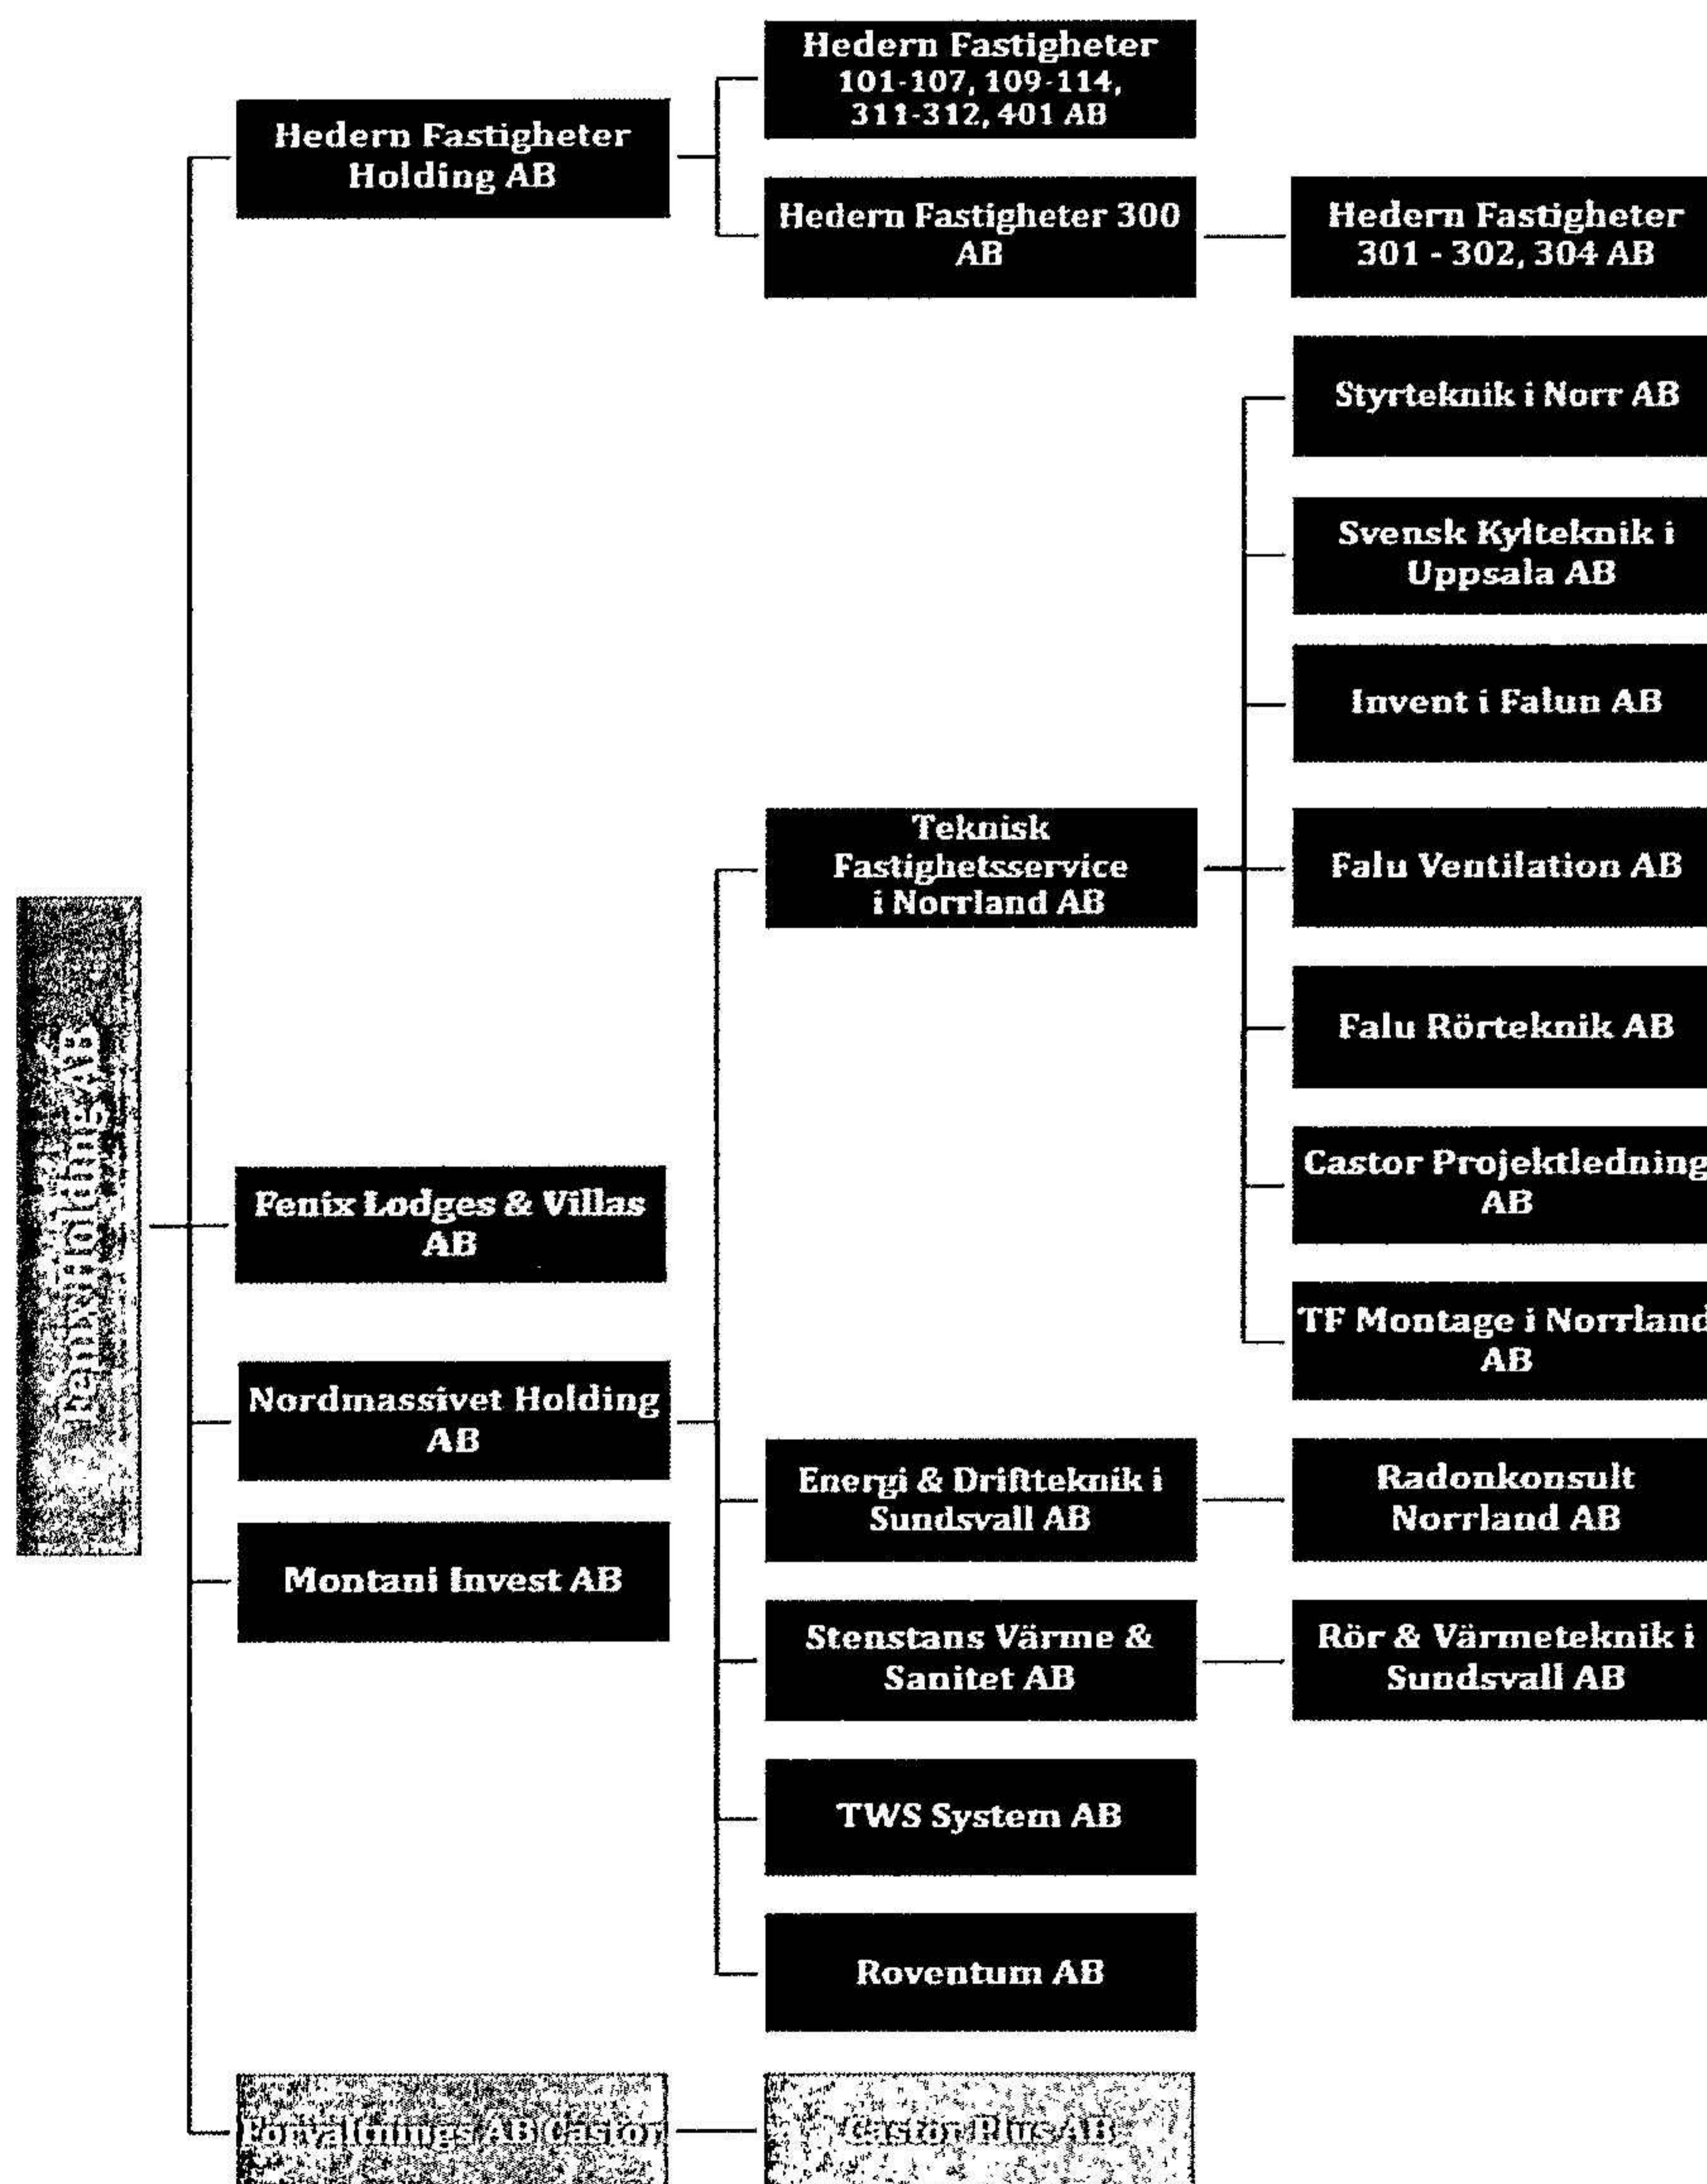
Fenix Holding AB

Hedern Fastigheter Holding AB

Hedern Fastigheter 101-107, 109-114, 311-312, 401 AB

Hedern Fastigheter 300 AB

Hedern Fastigheter 301 - 302, 304 AB

Fenix Lodges & Villas AB

Nordmassivet Holding AB

Teknisk Fastighetsservice i Norrland AB

Styrteknik i Norr AB

Svensk Kylteknik i Uppsala AB

Invent i Falun AB

Falu Ventilation AB

Falu Rörteknik AB

Castor Projektledning AB

TF Montage i Norrland AB

Energi & Driftteknik i Sundsvall AB

Radonkonsult Norrland AB

Stenstans Värme & Sanitet AB

Rör & Värmeteknik i Sundsvall AB

TWS System AB

Roventum AB

Montani Invest AB

Förvaltnings AB Castor

Castor Plus AB